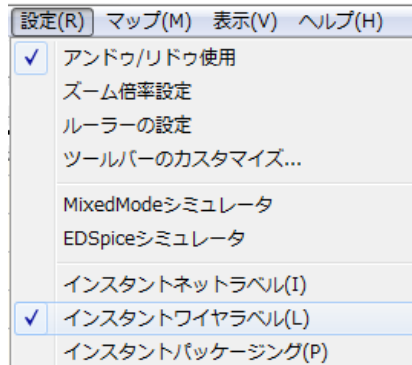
設定(R) マップ(M) 表示(V) ヘルプ(H)
✓ アンドゥ/リドゥ使用
ズーム倍率設定
ルーラーの設定
ツールバーのカスタマイズ...
MixedModeシミュレータ
EDSpiceシミュレータ
インスタントネットラベル(I)
✓ インスタントワイヤラベル(L)
インスタントパッケージング(P)